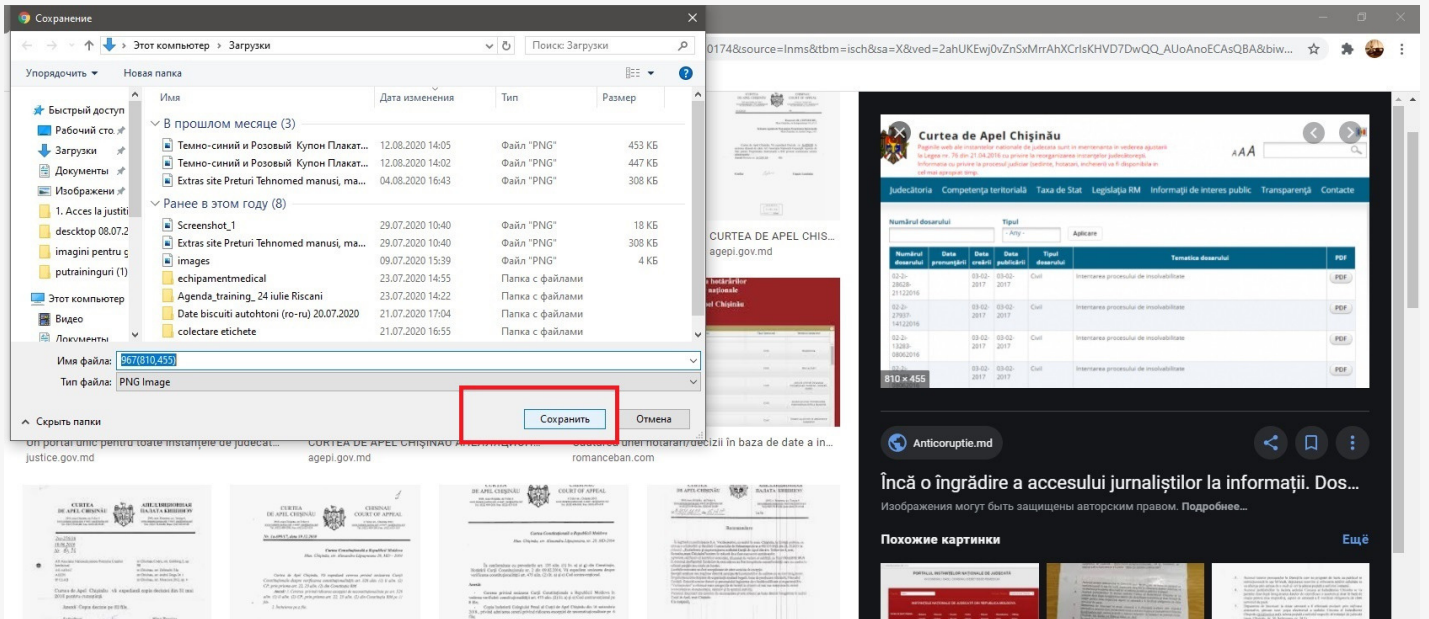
Сохранение

Этот компьютер > Загрузки

Поиск: Загрузки

Упорядочить ▾ Новая папка

Быстрый доступ
Рабочий сто
Загрузки
Документы
Изображени
1. Acces la justiti
descktop 08.07.2
imagini pentru g
putraininguri (1)
Этот компьютер
Видео
Документы

| Имя | Дата изменения | Тип | Размер |
|---|---|---|---|
| В прошлом месяце (3) | | | |
| Темно-синий и Розовый Купон Плакат... | 12.08.2020 14:05 | Файл "PNG" | 453 КБ |
| Темно-синий и Розовый Купон Плакат... | 12.08.2020 14:02 | Файл "PNG" | 447 КБ |
| Extras site Preturi Tehnomed manusi, ma... | 04.08.2020 16:43 | Файл "PNG" | 308 КБ |
| Ранее в этом году (8) | | | |
| Screenshot_1 | 29.07.2020 10:40 | Файл "PNG" | 18 КБ |
| Extras site Preturi Tehnomed manusi, ma... | 29.07.2020 10:40 | Файл "PNG" | 308 КБ |
| images | 09.07.2020 15:39 | Файл "PNG" | 4 КБ |
| echipamentmedical | 23.07.2020 14:55 | Папка с файлами | |
| Agenda_training_ 24 iulie Riscani | 23.07.2020 14:22 | Папка с файлами | |
| Date biscuiti autohtoni (ro-ru) 20.07.2020 | 21.07.2020 17:04 | Папка с файлами | |
| colectare etichete | 21.07.2020 16:55 | Папка с файлами | |

Имя файла: 967(810,455)
Тип файла: PNG Image

Скрыть папки
Сохранить
Отмена

0174&source=lnms&tbm=isch&sa=X&ved=2ahUKEwj0vZnSxMrrAhXCrlsKHVD7DwQQ_AUoAnoECAsQBA&biw...

CURTEA DE APEL CHIȘ...
agepi.gov.md

Un portal unic pentru toate instanțele de judecat...
justice.gov.md

CURTEA DE APEL CHIȘINĂU ANGAJĂRI...
agepi.gov.md

...unei hotarari/decizii în baza de date a in...
romanceban.com

Curtea de Apel Chișinău

Judecătoria Competența teritorială Taxa de Stat Legislația RM Informații de interes public Transparență Contacte

Numărul dosarului Tipul
- Any - Aplicare

| Numărul dosarului | Data pronunțării | Data creării | Data publicării | Tipul dosarului | Tematica dosarului | PDF |
|---|---|---|---|---|---|---|
| 02-2-28628-21122016 | | 03-02-2017 | 03-02-2017 | Civil | Intentarea procesului de insolvabilitate | PDF |
| 02-2-27937-14122016 | | 03-02-2017 | 03-02-2017 | Civil | Intentarea procesului de insolvabilitate | PDF |
| 02-2-13283-08062016 | | 03-02-2017 | 03-02-2017 | Civil | Intentarea procesului de insolvabilitate | PDF |

810 × 455

Anticoruptie.md

Încă o îngrădire a accesului jurnaliștilor la informații. Dos...
Изображения могут быть защищены авторским правом. Подробнее...

Похожие картинки
Ещё